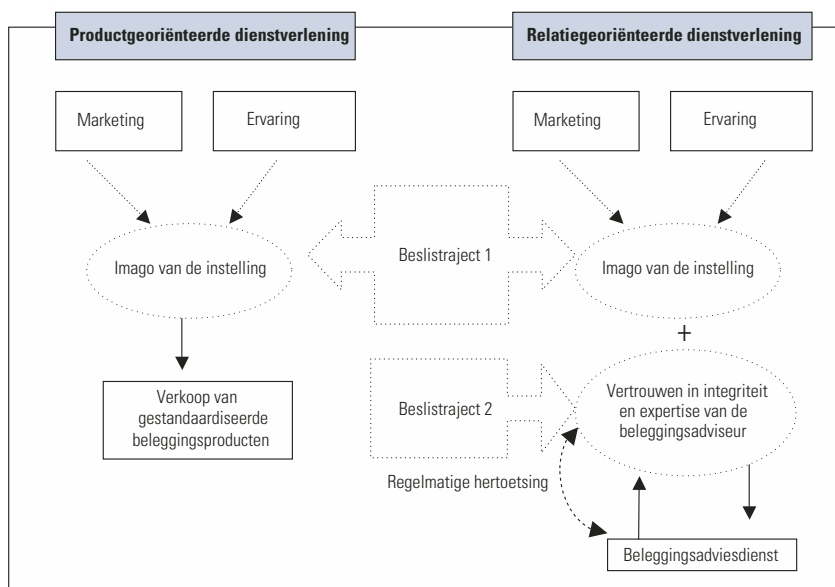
Productgeoriënteerde dienstverlening

Relatiegeoriënteerde dienstverlening

Marketing

Ervaring

Marketing

Ervaring

Imago van de instelling

Beslistraject 1

Imago van de instelling

+

Verkoop van gestandaardiseerde beleggingsproducten

Beslistraject 2

Vertrouwen in integriteit en expertise van de beleggingsadviseur

Regelmatige hertoetsing

Beleggingsadviesdienst